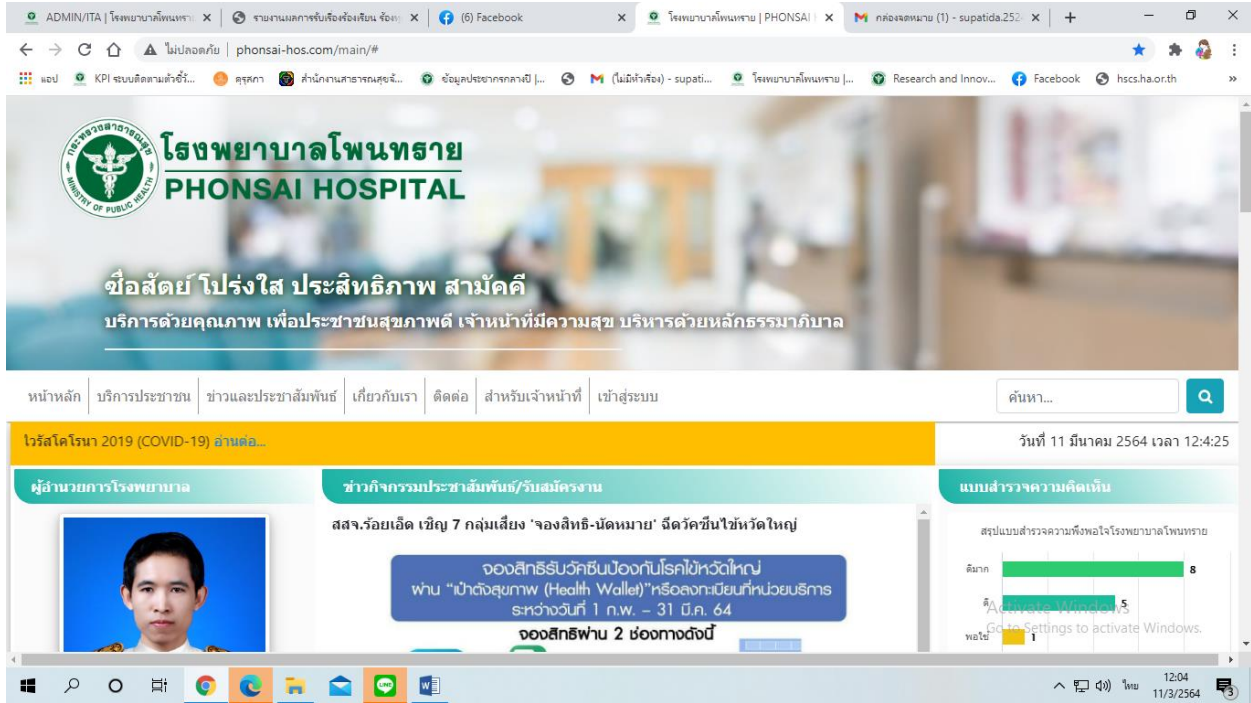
ADMIN/ITA | โรงพยาบาลโพนทราย × | รายงานผลการรับเรื่องร้องเรียน ร้องทุ × | (6) Facebook × | โรงพยาบาลโพนทราย | PHONSAI × | กล่องจดหมาย (1) - supatida.252 × | +

ไม่ปลอดภัย | phonsai-hos.com/main/#

แอป | KPI ระบบติดตามตัวชี้ว... | คุรุสภา | สำนักงานสาธารณสุขจั... | ข้อมูลประชากรกลางปี |... | (ไม่มีหัวเรื่อง) - supati... | โรงพยาบาลโพนทราย |... | Research and Innov... | Facebook | hscs.ha.or.th

กระทรวงสาธารณสุข MINISTRY OF PUBLIC HEALTH

โรงพยาบาลโพนทราย
PHONSAI HOSPITAL

ซื่อสัตย์ โปร่งใส ประสิทธิภาพ สามัคคี
บริการด้วยคุณภาพ เพื่อประชาชนสุขภาพดี เจ้าหน้าที่มีความสุข บริหารด้วยหลักธรรมาภิบาล

หน้าหลัก | บริการประชาชน | ข่าวและประชาสัมพันธ์ | เกี่ยวกับเรา | ติดต่อ | สำหรับเจ้าหน้าที่ | เข้าสู่ระบบ

ค้นหา...

ไวรัสโคโรนา 2019 (COVID-19) อ่านต่อ...

วันที่ 11 มีนาคม 2564 เวลา 12:4:25

ผู้อำนวยการโรงพยาบาล

ข่าวกิจกรรมประชาสัมพันธ์/รับสมัครงาน

สสจ.ร้อยเอ็ด เชิญ 7 กลุ่มเสี่ยง 'จองสิทธิ-นัดหมาย' ฉีดวัคซีนไข้หวัดใหญ่

จองสิทธิรับวัคซีนป้องกันโรคไข้หวัดใหญ่
ผ่าน "เป๋าตังสุขภาพ (Health Wallet)"หรือลงทะเบียนที่หน่วยบริการ
ระหว่างวันที่ 1 ก.พ. – 31 มี.ค. 64

จองสิทธิผ่าน 2 ช่องทางดังนี้

แบบสำรวจความคิดเห็น

สรุปแบบสำรวจความพึงพอใจโรงพยาบาลโพนทราย

ดีมาก 8
ดี 5
พอใช้ 1

Activate Windows
Go to Settings to activate Windows.

ไทย 12:04 11/3/2564